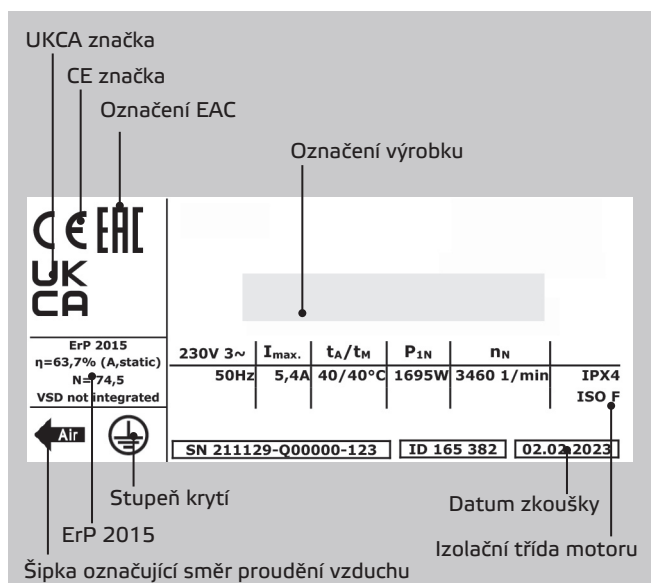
UKCA značka

CE značka

Označení EAC

Označení výrobku

CE EAC

UK
CA

ErP 2015
η=63,7% (A,static)
N=74,5
VSD not integrated

| 230V 3~ | $I_{max.}$ | $t_A/t_M$ | $P_{1N}$ | $n_N$ | |
|---|---|---|---|---|---|
| 50Hz | 5,4A | 40/40°C | 1695W | 3460 1/min | IPX4 |
| | | | | | ISO F |

Air

SN 211129-Q00000-123

ID 165 382

02.02.2023

Stupeň krytí

Datum zkoušky

ErP 2015

Izolační třída motoru

Šipka označující směr proudění vzduchu